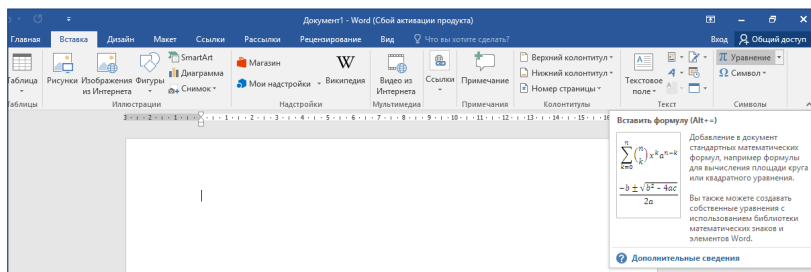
Документ1 - Word (Сбой активации продукта)

Главная Вставка Дизайн Макет Ссылки Рассылки Рецензирование Вид Что вы хотите сделать? Вход Общий доступ

Таблица
Таблицы
Рисунки Изображения из Интернета Фигуры SmartArt Диаграмма Снимок
Иллюстрации
Магазин Мои надстройки Википедия
Надстройки
Видео из Интернета
Мультимедиа
Ссылки
Примечание
Примечания
Верхний колонтитул Нижний колонтитул Номер страницы
Колонтитулы
Текстовое поле
Текст
Уравнение Символ
Символы

Вставить формулу (Alt+=)

$\sum_{k=0}^{n}\binom{n}{k}x^k a^{n-k}$

$\frac{-b \pm \sqrt{b^2 - 4ac}}{2a}$

Добавление в документ стандартных математических формул, например формулы для вычисления площади круга или квадратного уравнения.

Вы также можете создавать собственные уравнения с использованием библиотеки математических знаков и элементов Word.

Дополнительные сведения